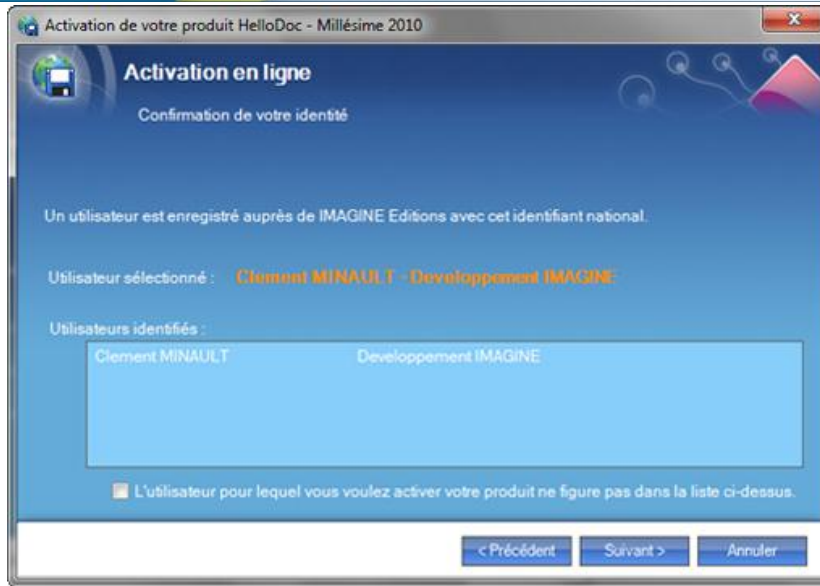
Activation de votre produit HelloDoc - Millésime 2010

Activation en ligne

Confirmation de votre identité

Un utilisateur est enregistré auprès de IMAGINE Editions avec cet identifiant national.

Utilisateur sélectionné : Clement MINAULT - Developpement IMAGINE

Utilisateurs identifiés :

| Clement MINAULT | Developpement IMAGINE |
|---|---|

L'utilisateur pour lequel vous voulez activer votre produit ne figure pas dans la liste ci-dessus.

< Précédent Suivant > Annuler